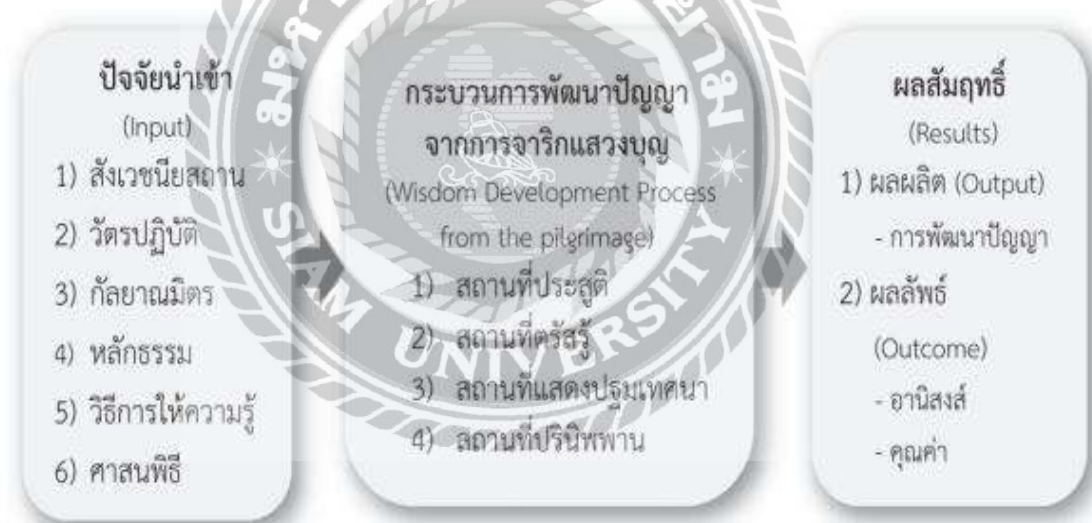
ปัจจัยนำเข้า
(Input)
1) สังเวชนียสถาน
2) วัตรปฏิบัติ
3) กัลยาณมิตร
4) หลักธรรม
5) วิธีการให้ความรู้
6) ศาสนพิธี

กระบวนการพัฒนาปัญญา
จากการจาริกแสวงบุญ
(Wisdom Development Process from the pilgrimage)
1) สถานที่ประสูติ
2) สถานที่ตรัสรู้
3) สถานที่แสดงปฐมเทศนา
4) สถานที่ปรินิพพาน

ผลสัมฤทธิ์
(Results)
1) ผลผลิต (Output)
- การพัฒนาปัญญา
2) ผลลัพธ์
(Outcome)
- อานิสงส์
- คุณค่า

SIAM UNIVERSITY